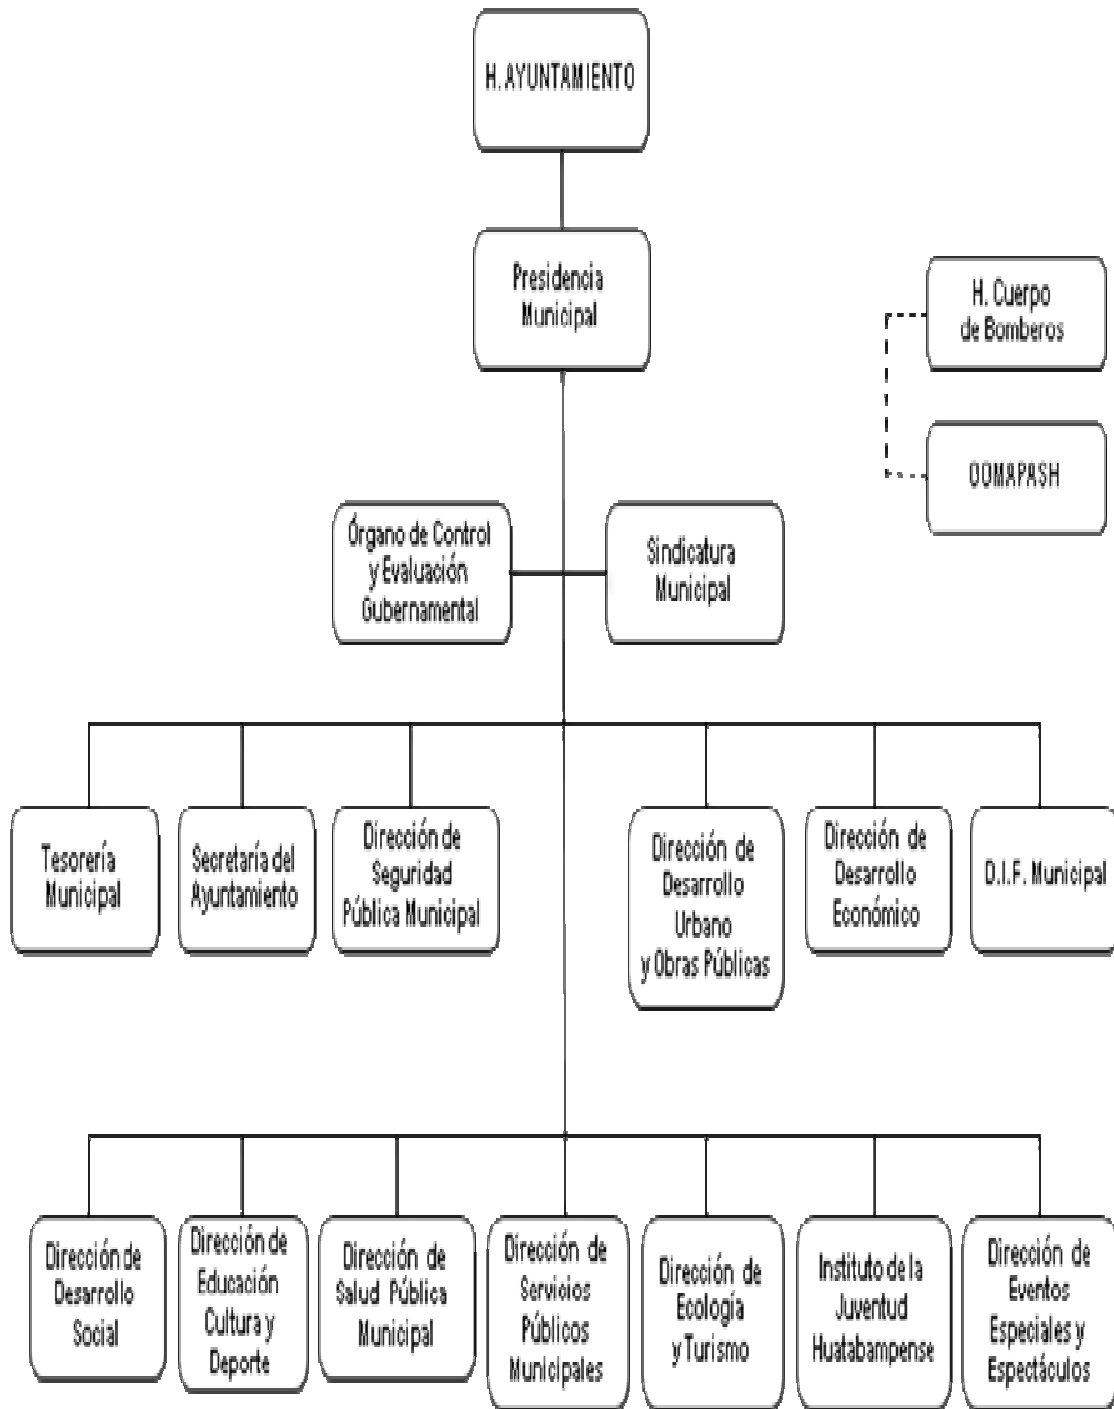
H. AYUNTAMIENTO

Presidencia Municipal

H. Cuerpo de Bomberos

OOMAPASH

Órgano de Control y Evaluación Gubernamental

Sindicatura Municipal

Tesorería Municipal

Secretaría del Ayuntamiento

Dirección de Seguridad Pública Municipal

Dirección de Desarrollo Urbano y Obras Públicas

Dirección de Desarrollo Económico

D.I.F. Municipal

Dirección de Desarrollo Social

Dirección de Educación Cultura y Deporte

Dirección de Salud Pública Municipal

Dirección de Servicios Públicos Municipales

Dirección de Ecología y Turismo

Instituto de la Juventud Huatabampense

Dirección de Eventos Especiales y Espectáculos